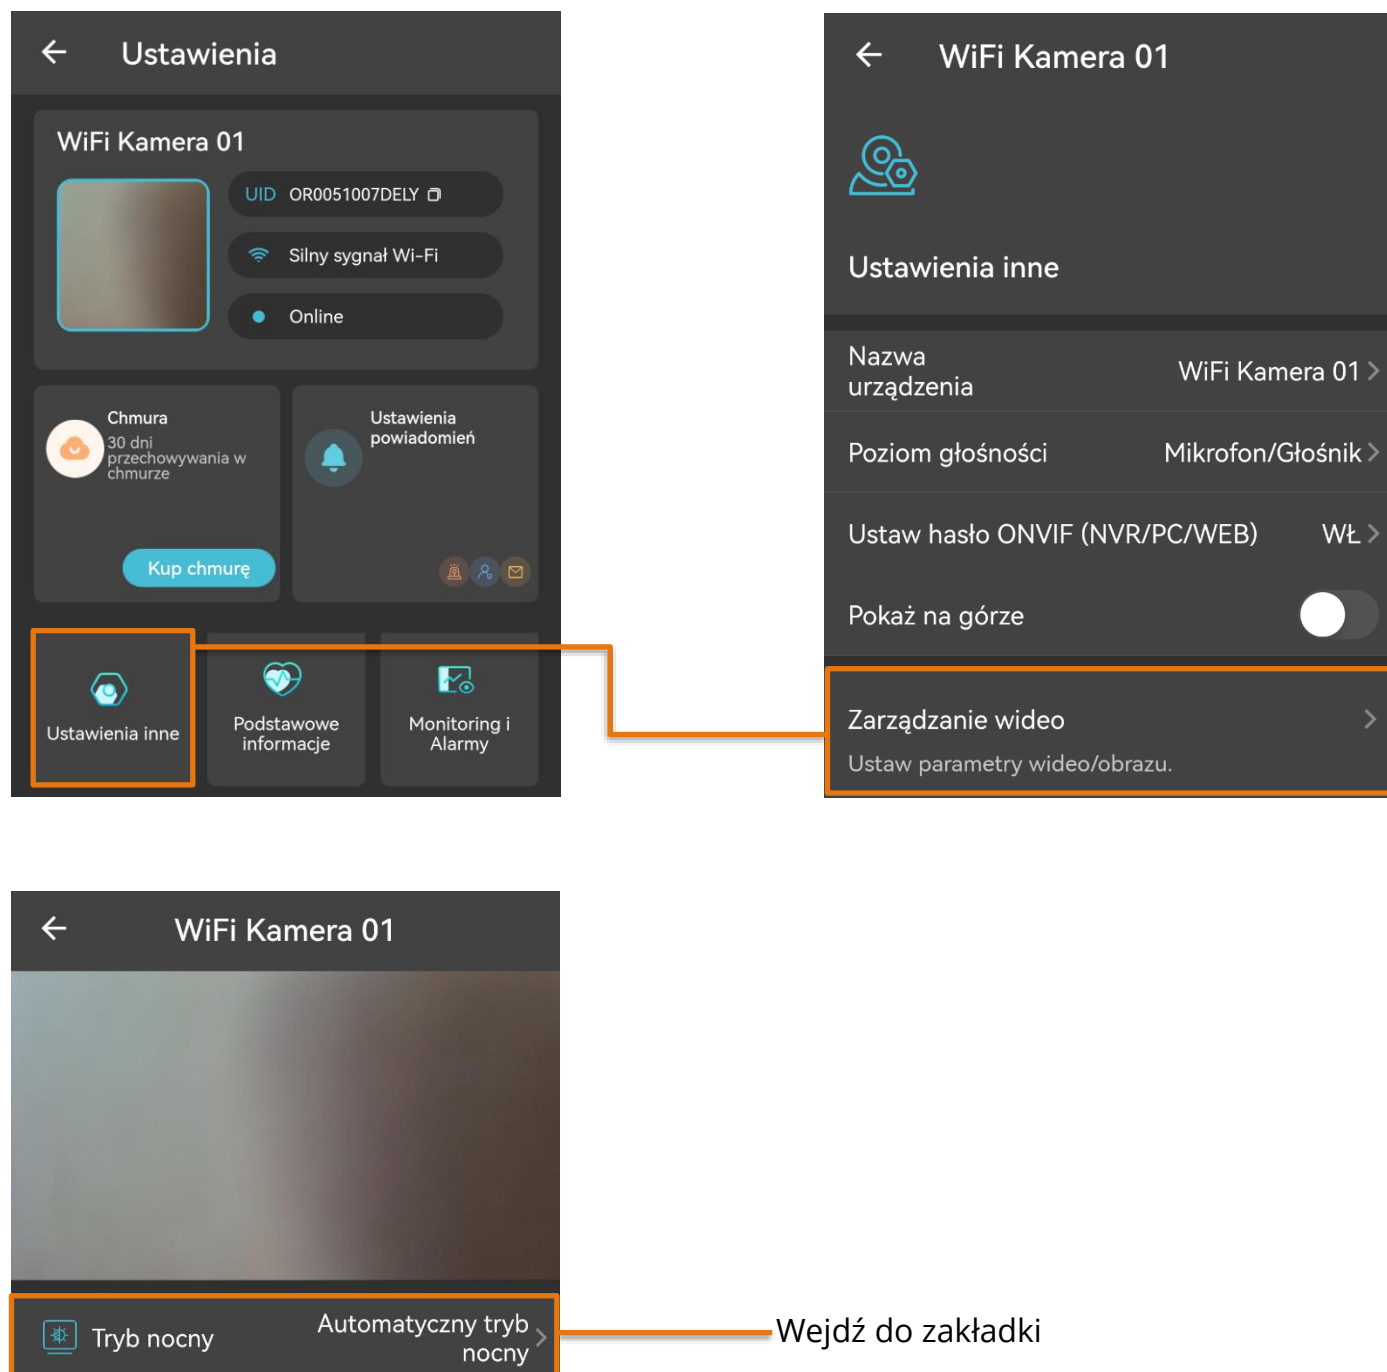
Ustawienia

WiFi Kamera 01

UID OR0051007DELY

Silny sygnał Wi-Fi

Online

Chmura
30 dni przechowywania w chmurze

Kup chmurę

Ustawienia powiadomień

Ustawienia inne

Podstawowe informacje

Monitoring i Alarmy

WiFi Kamera 01

Ustawienia inne

Nazwa urządzenia WiFi Kamera 01

Poziom głośności Mikrofon/Głośnik

Ustaw hasło ONVIF (NVR/PC/WEB) WŁ

Pokaż na górze

Zarządzanie wideo
Ustaw parametry wideo/obrazu.

WiFi Kamera 01

Tryb nocny Automatyczny tryb nocny

Wejdź do zakładki